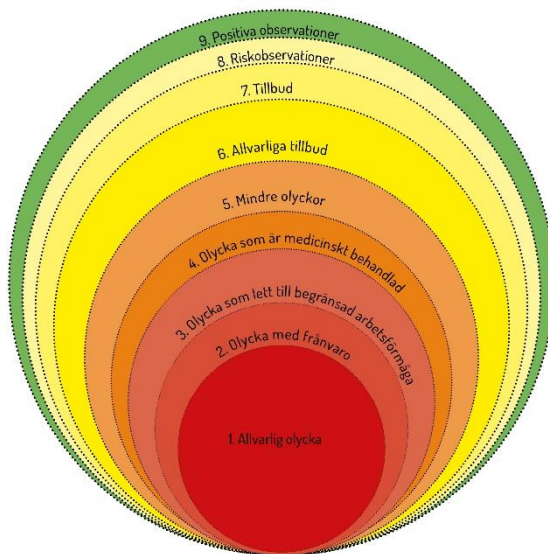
9. Positiva observationer

8. Riskobservationer

7. Tillbud

6. Allvarliga tillbud

5. Mindre olyckor

4. Olycka som är medicinskt behandlad

3. Olycka som lett till begränsad arbetsförmåga

2. Olycka med frånvaro

1. Allvarlig olycka